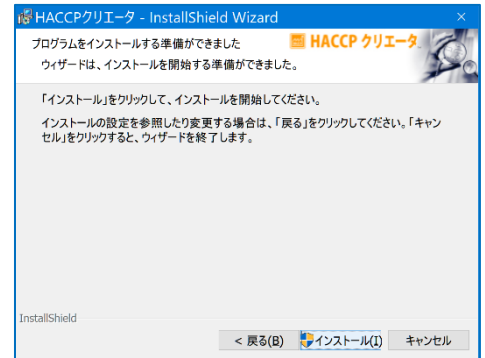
HACCPクリエータ - InstallShield Wizard

×

プログラムをインストールする準備ができました

ウィザードは、インストールを開始する準備ができました。

HACCP クリエータ

「インストール」をクリックして、インストールを開始してください。

インストールの設定を参照したり変更する場合は、「戻る」をクリックしてください。「キャンセル」をクリックすると、ウィザードを終了します。

InstallShield

< 戻る(B)

インストール(I)

キャンセル